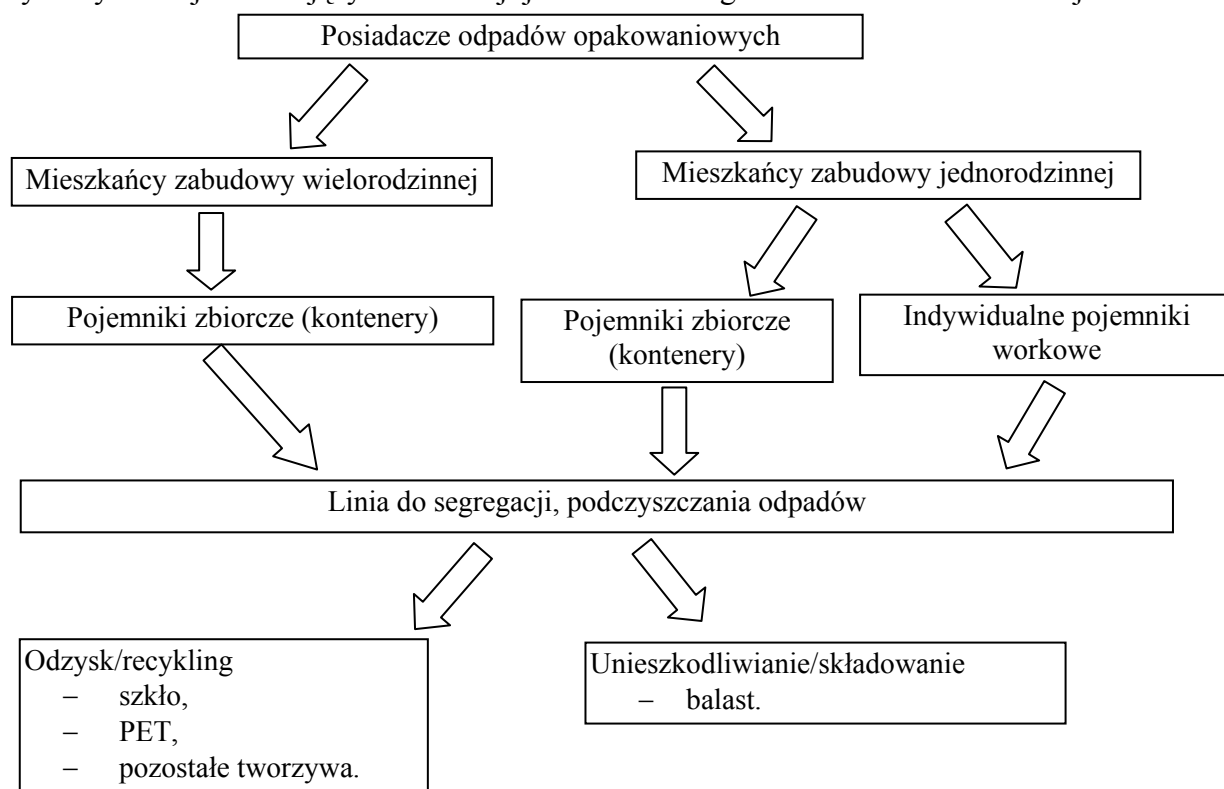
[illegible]

Posiadacze odpadów opakowaniowych

Mieszkańcy zabudowy wielorodzinnej

Mieszkańcy zabudowy jednorodzinnej

Pojemniki zbiorcze (kontenery)

Pojemniki zbiorcze (kontenery)

Indywidualne pojemniki workowe

Linia do segregacji, podczyszczania odpadów

Odzysk/recykling
– szkło,
– PET,
– pozostałe tworzywa.

Unieszkodliwianie/składowanie
– balast.